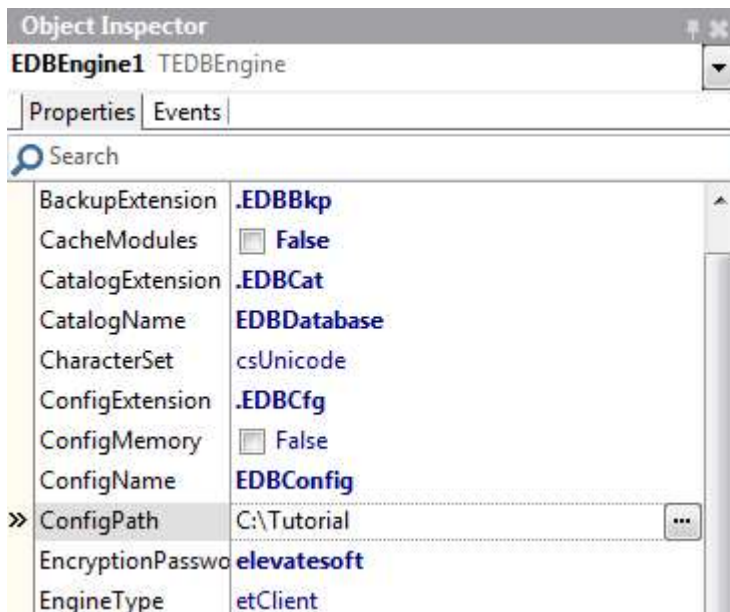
Object Inspector

EDBEngine1 TEDBEngine

Properties | Events

Search

| | |
|---|---|
| BackupExtension | .EDBBkp |
| CacheModules | False |
| CatalogExtension | .EDBCat |
| CatalogName | EDBDatabase |
| CharacterSet | csUnicode |
| ConfigExtension | .EDBCfg |
| ConfigMemory | False |
| ConfigName | EDBConfig |
| » ConfigPath | C:\Tutorial ... |
| EncryptionPasswo | elevatesoft |
| EngineType | etClient |